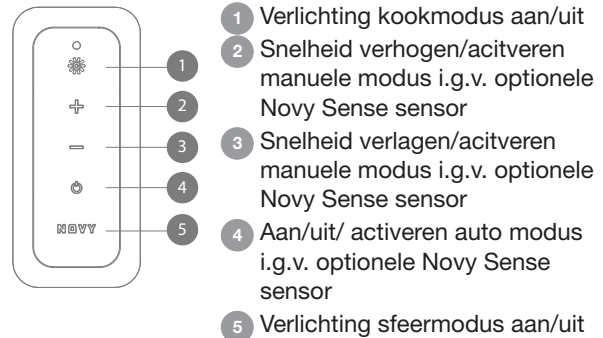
1
2
3
4
NOVY 5

1 Verlichting kookmodus aan/uit
2 Snelheid verhogen/acitveren manuele modus i.g.v. optionele Novy Sense sensor
3 Snelheid verlagen/acitveren manuele modus i.g.v. optionele Novy Sense sensor
4 Aan/uit/ activeren auto modus i.g.v. optionele Novy Sense sensor
5 Verlichting sfeermodus aan/uit